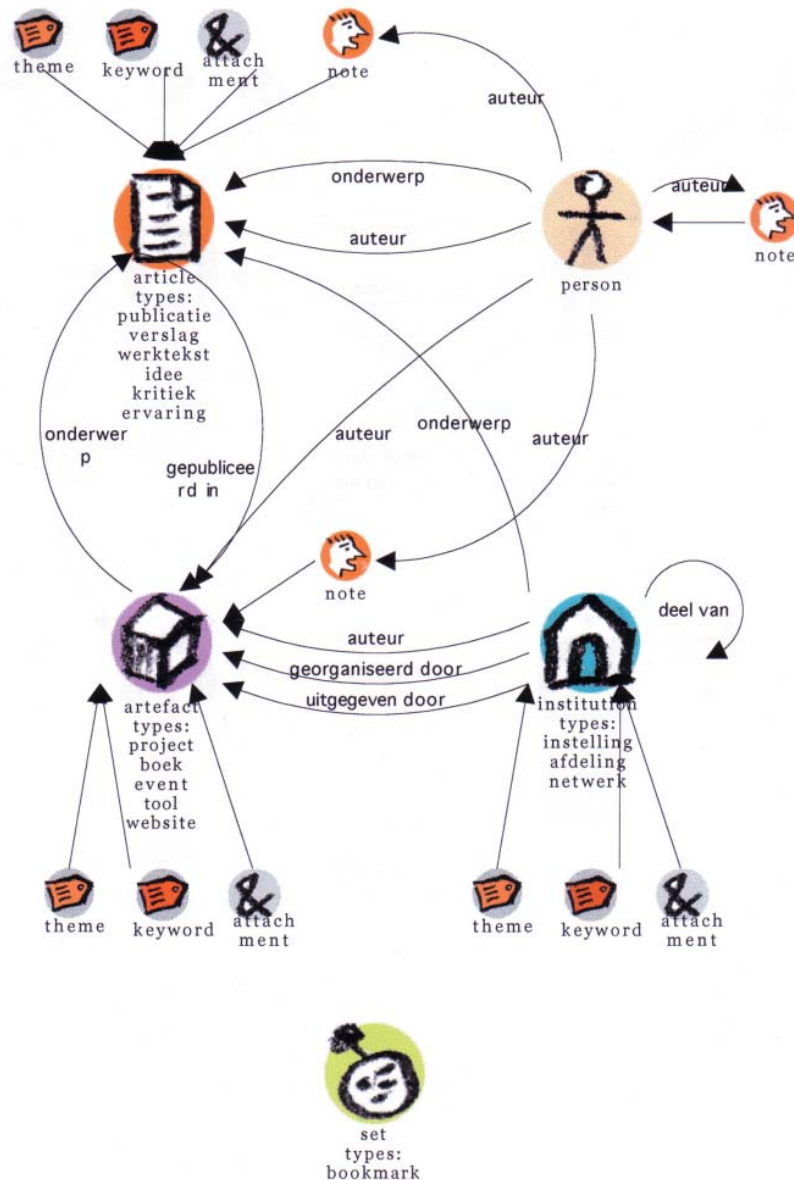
theme keyword attach ment note

auteur

onderwerp

auteur

auteur

note

article types: publicatie verslag werktekst idee kritiek ervaring

person

onderwer p

gepublicee rd in

auteur

onderwerp

auteur

note

deel van

auteur

georganiseerd door

uitgegeven door

artefact types: project boek event tool website

institution types: instelling afdeling netwerk

theme keyword attach ment

theme keyword attach ment

set types: bookmark